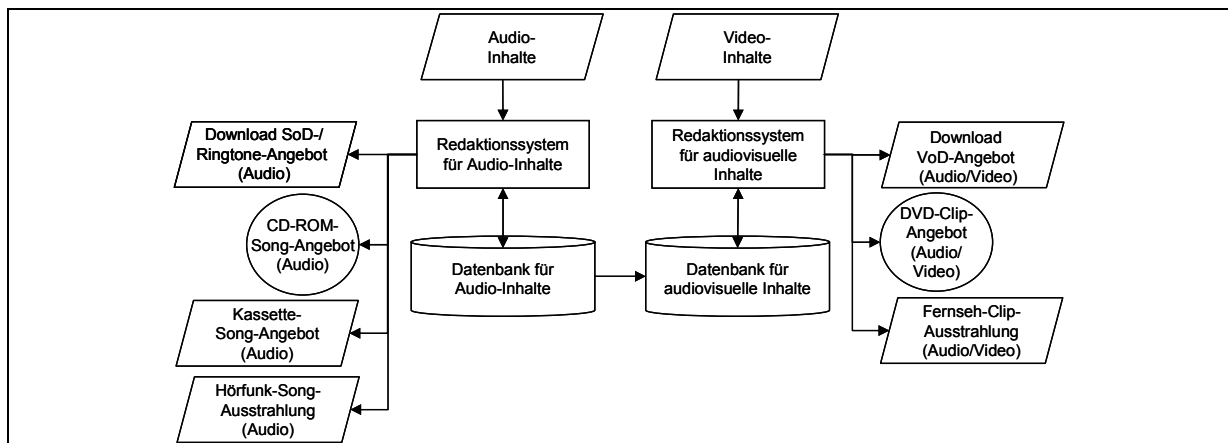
Audio-Inhalte

Video-Inhalte

Redaktionssystem für Audio-Inhalte

Redaktionssystem für audiovisuelle Inhalte

Download SoD-/ Ringtone-Angebot (Audio)

CD-ROM-Song-Angebot (Audio)

Kassette-Song-Angebot (Audio)

Hörfunk-Song-Ausstrahlung (Audio)

Datenbank für Audio-Inhalte

Datenbank für audiovisuelle Inhalte

Download VoD-Angebot (Audio/Video)

DVD-Clip-Angebot (Audio/ Video)

Fernseh-Clip-Ausstrahlung (Audio/Video)